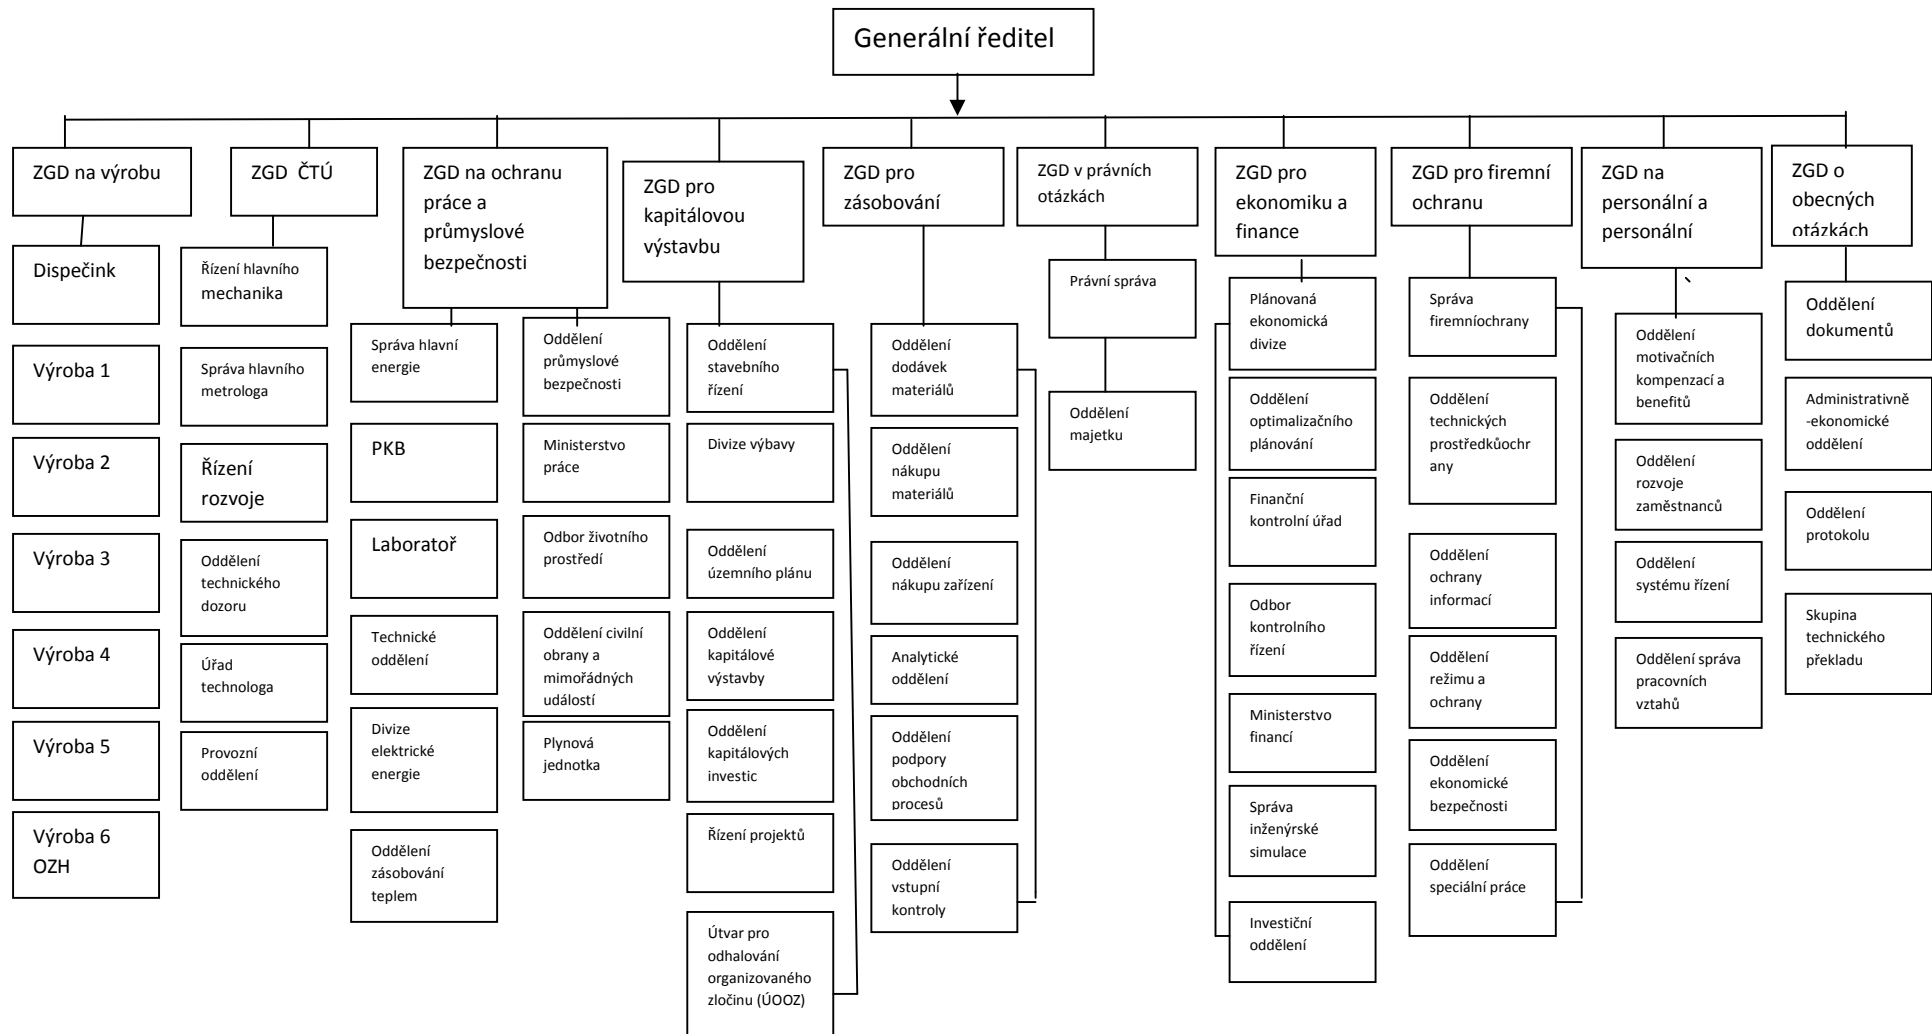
Generální ředitel

ZGD na výrobu

Dispečink

Výroba 1

Výroba 2

Výroba 3

Výroba 4

Výroba 5

Výroba 6 OZH

ZGD ČTÚ

Řízení hlavního mechanika

Správa hlavního metrologa

Řízení rozvoje

Oddělení technického dozoru

Úřad technologa

Provozní oddělení

ZGD na ochranu práce a průmyslové bezpečnosti

Správa hlavní energie

PKB

Laboratoř

Technické oddělení

Divize elektrické energie

Oddělení zásobování teplem

Oddělení průmyslové bezpečnosti

Ministerstvo práce

Odbor životního prostředí

Oddělení civilní obrany a mimořádných událostí

Plynová jednotka

ZGD pro kapitálovou výstavbu

Oddělení stavebního řízení

Divize výbavy

Oddělení územního plánu

Oddělení kapitálové výstavby

Oddělení kapitálových investic

Řízení projektů

Útvar pro odhalování organizovaného zločinu (ÚOOZ)

ZGD pro zásobování

Oddělení dodávek materiálů

Oddělení nákupu materiálů

Oddělení nákupu zařízení

Analytické oddělení

Oddělení podpory obchodních procesů

Oddělení vstupní kontroly

ZGD v právních otázkách

Právní správa

Oddělení majetku

ZGD pro ekonomiku a finance

Plánovaná ekonomická divize

Oddělení optimalizačního plánování

Finanční kontrolní úřad

Odbor kontrolního řízení

Ministerstvo financí

Správa inženýrské simulace

Investiční oddělení

ZGD pro firemní ochranu

Správa firemníochrany

Oddělení technických prostředkůochrany

Oddělení ochrany informací

Oddělení režimu a ochrany

Oddělení ekonomické bezpečnosti

Oddělení speciální práce

ZGD na personální a personální

Oddělení motivačních kompenzací a benefitů

Oddělení rozvoje zaměstnanců

Oddělení systému řízení

Oddělení správa pracovních vztahů

ZGD o obecných otázkách

Oddělení dokumentů

Administrativně -ekonomické oddělení

Oddělení protokolu

Skupina technického překladu